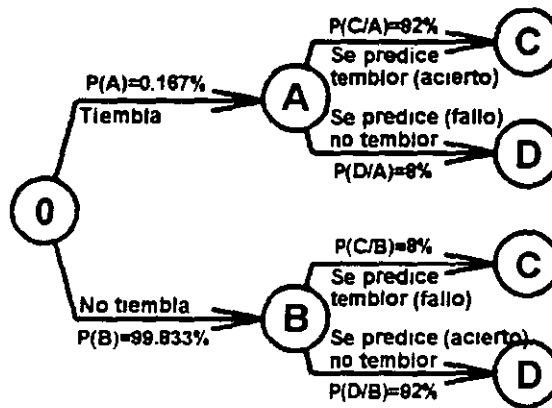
P(A)=0.167%
Tiembla

P(C/A)=92%
Se predice temblor (acierto)
C

A

Se predice (fallo) no temblor
P(D/A)=8%
D

0

P(C/B)=8%
Se predice temblor (fallo)
C

No tiembla
P(B)=99.833%

B

Se predice (acierto) no temblor
P(D/B)=92%
D